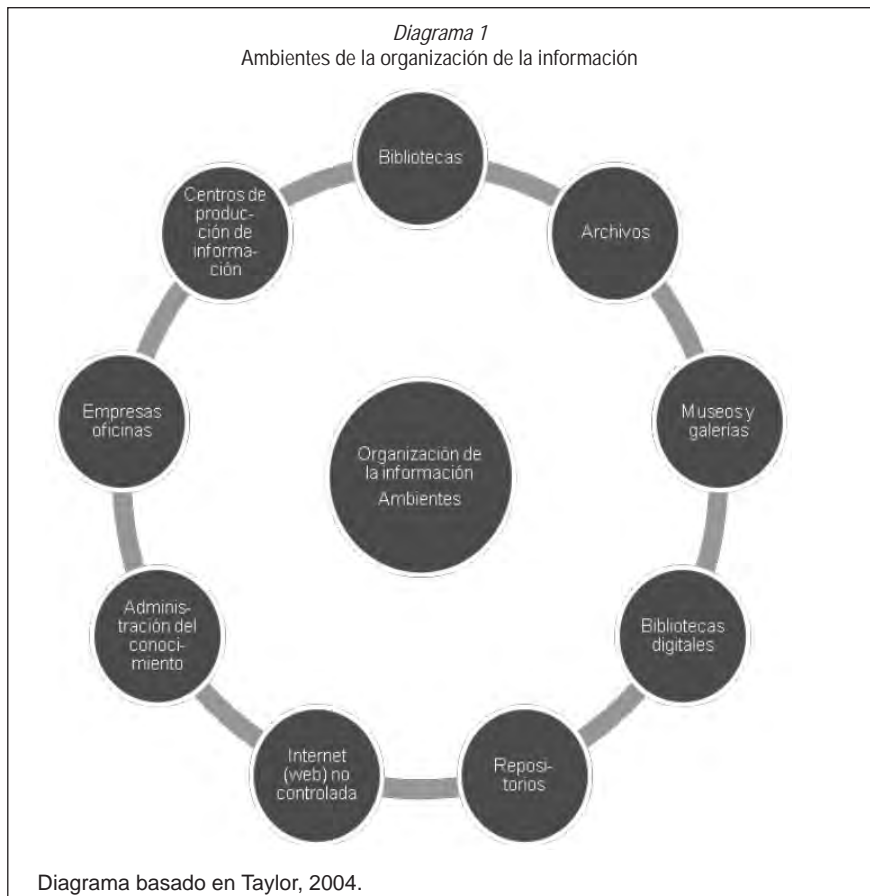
Diagrama 1
Ambientes de la organización de la información

Bibliotecas

Archivos

Museos y galerías

Bibliotecas digitales

Repositorios

Internet (web) no controlada

Administración del conocimiento

Empresas oficinas

Centros de producción de información

Organización de la información
Ambientes

Diagrama basado en Taylor, 2004.